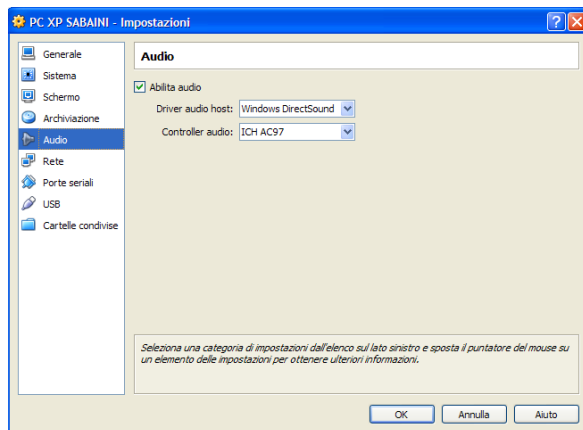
PC XP SABAINI - Impostazioni

Generale
Sistema
Schermo
Archiviazione
Audio
Rete
Porte seriali
USB
Cartelle condivise

Audio

Abilita audio
Driver audio host: Windows DirectSound
Controller audio: ICH AC97

Seleziona una categoria di impostazioni dall'elenco sul lato sinistro e sposta il puntatore del mouse su un elemento delle impostazioni per ottenere ulteriori informazioni.

OK
Annulla
Aiuto